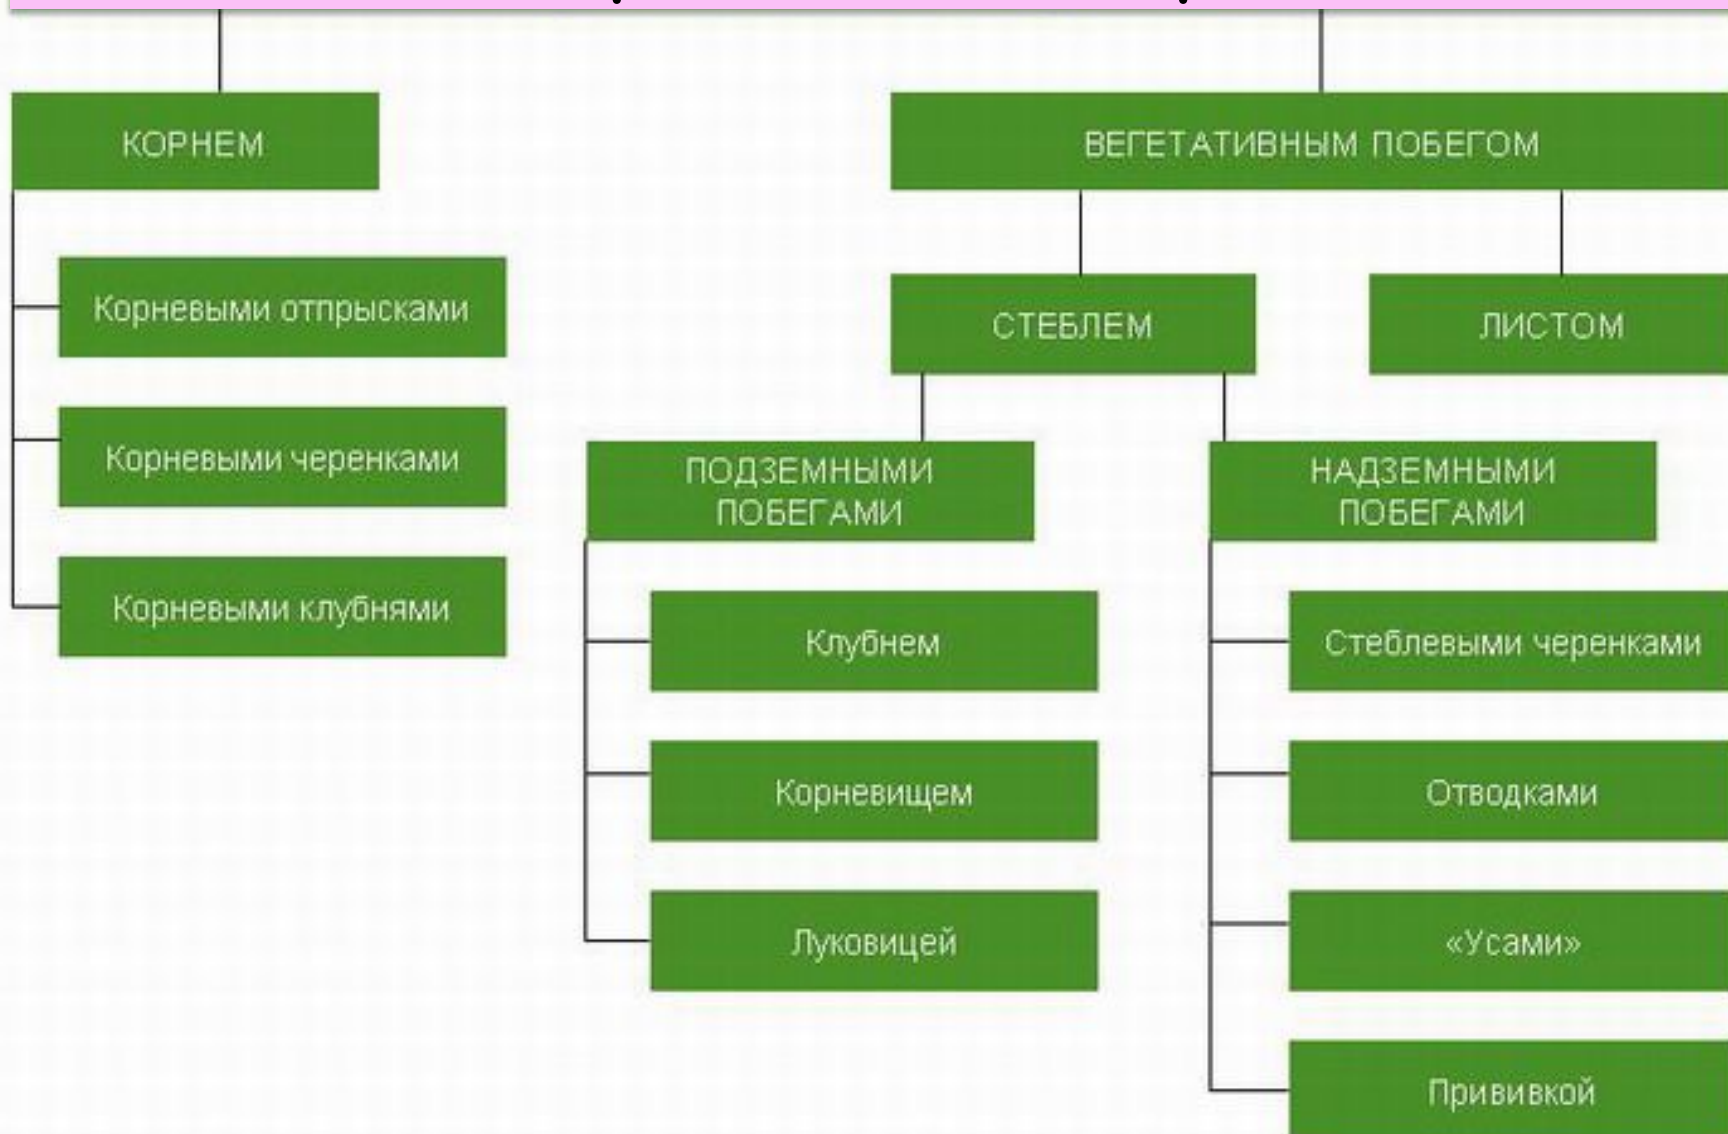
КОРНЕМ

Корневыми отпрысками

Корневыми черенками

Корневыми клубнями

ВЕГЕТАТИВНЫМ ПОБЕГОМ

СТЕБЛЕМ

ЛИСТОМ

ПОДЗЕМНЫМИ ПОБЕГАМИ

Клубнем

Корневищем

Луковицей

НАДЗЕМНЫМИ ПОБЕГАМИ

Стеблевыми черенками

Отводками

«Усами»

Прививкой